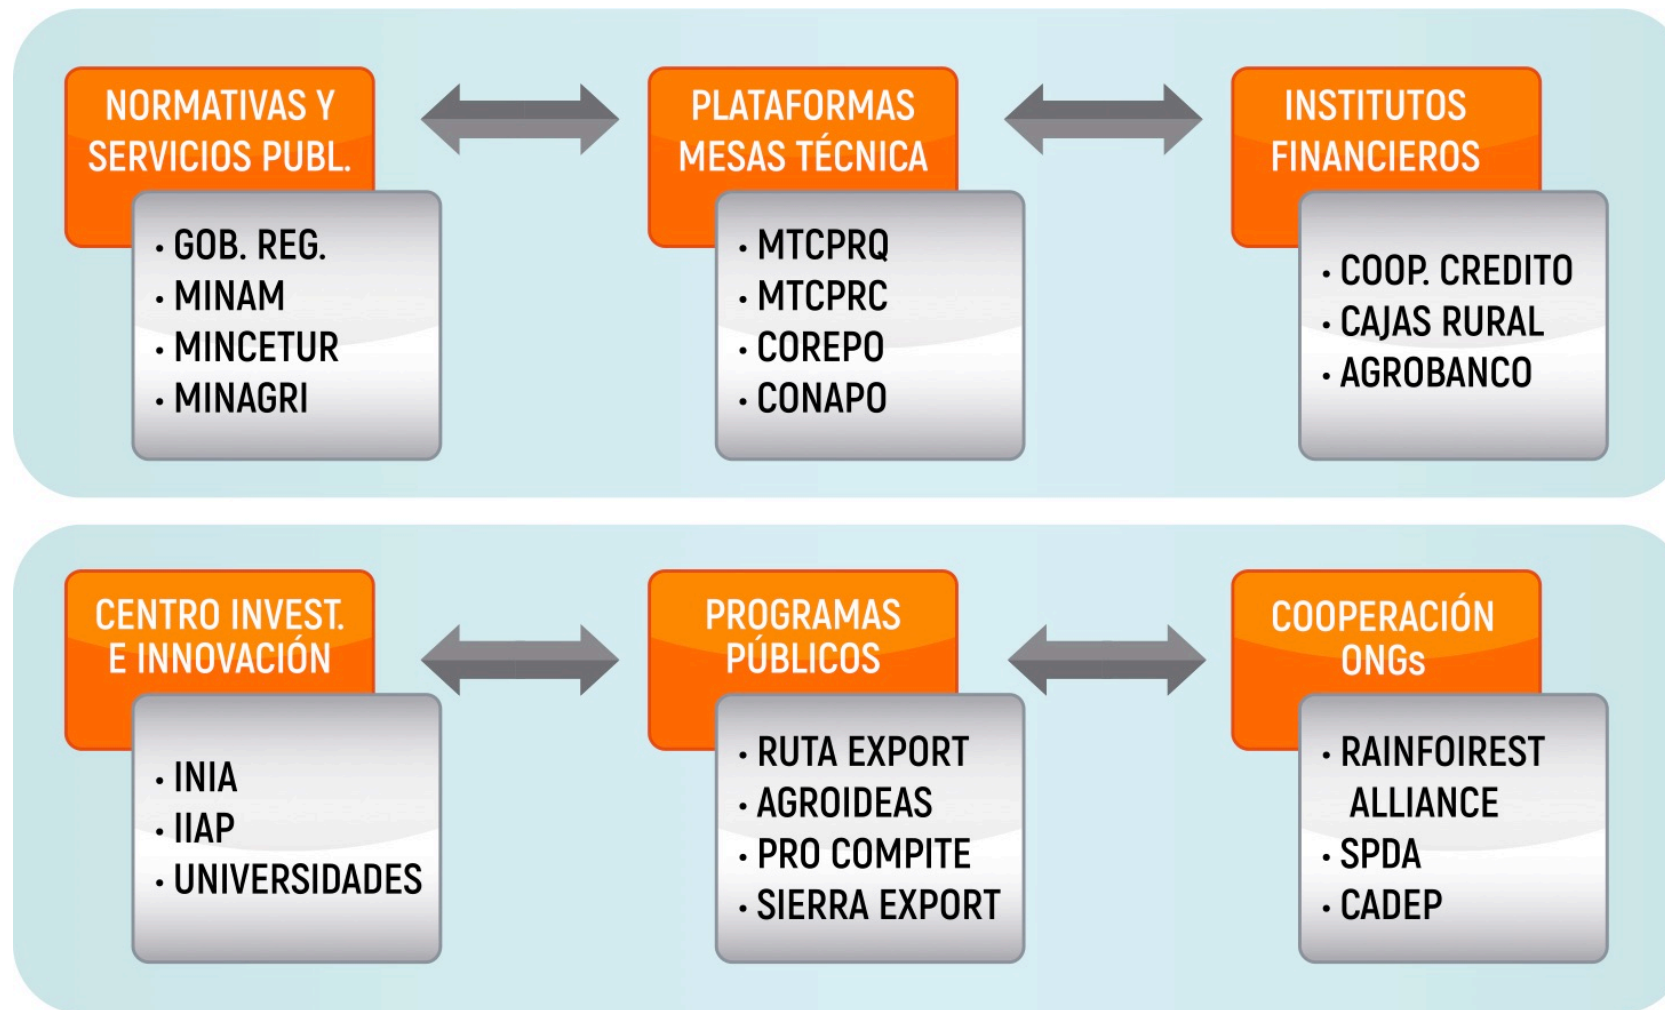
NORMATIVAS Y SERVICIOS PUBL.

• GOB. REG.
• MINAM
• MINCETUR
• MINAGRI

PLATAFORMAS MESAS TÉCNICA

• MTCPRQ
• MTCPRC
• COREPO
• CONAPO

INSTITUTOS FINANCIEROS

• COOP. CREDITO
• CAJAS RURAL
• AGROBANCO

CENTRO INVEST. E INNOVACIÓN

• INIA
• IIAP
• UNIVERSIDADES

PROGRAMAS PÚBLICOS

• RUTA EXPORT
• AGROIDEAS
• PRO COMPITE
• SIERRA EXPORT

COOPERACIÓN ONGs

• RAINFOIREST ALLIANCE
• SPDA
• CADEP